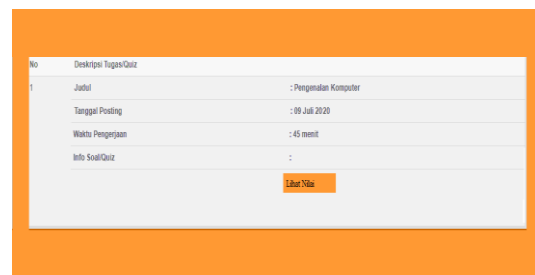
| No | Deskripsi Tugas/Quiz | |
|---|---|---|
| 1 | Judul | : Pengenalan Komputer |
| | Tanggal Posting | : 09 Juli 2020 |
| | Waktu Pengerjaan | : 45 menit |
| | Info Soal/Quiz | : |
| | | Lihat Nilai |